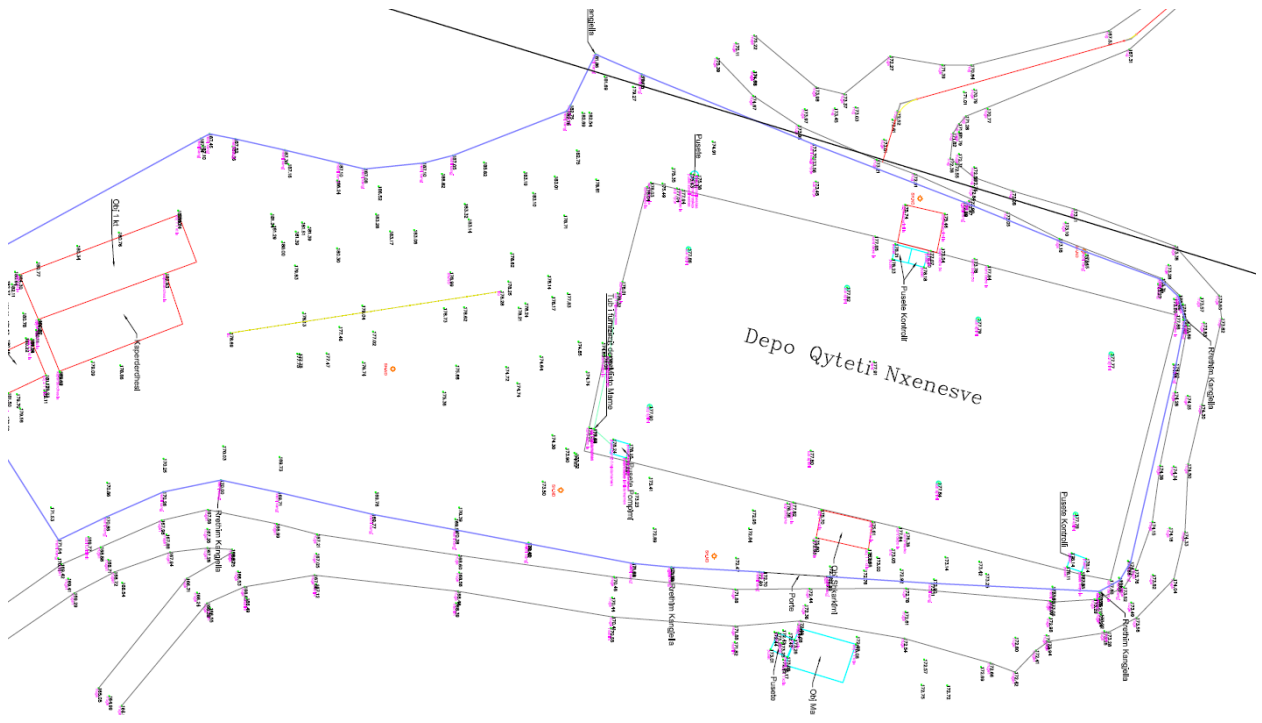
Depo Qyteti Nxenesve

Kangjella

Pusetë

Pusetë Kontrolli

Rrethim Kangjella

Pusetë Kontrolli

Rrethim Kangjella

Rrethim Kangjella

Rrethim Kangjella

Rrethim Kangjella

Porte

Pusetë

Ob 1 kt

Kaperdertisal

Tub i fundosur

Obj Ma

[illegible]